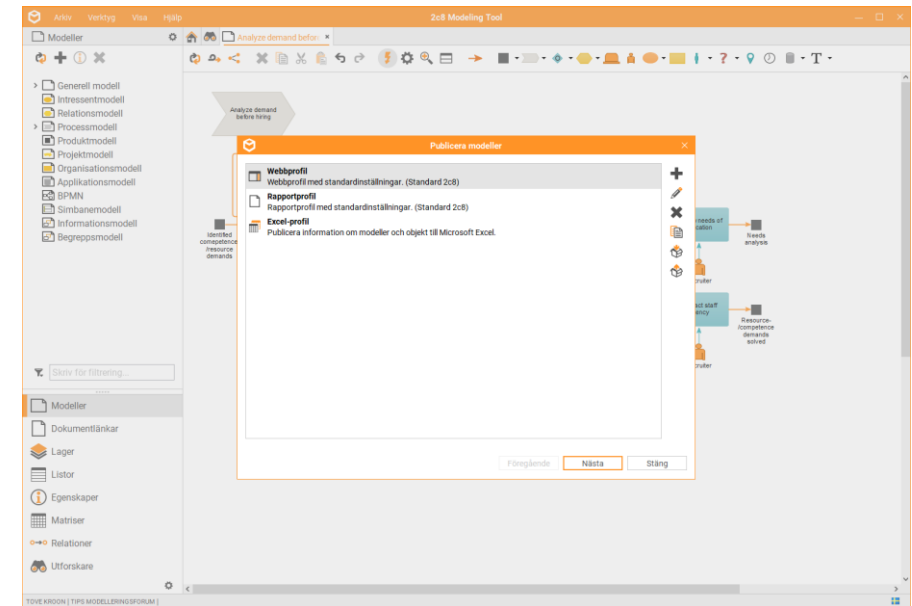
Arkiv Verktyg Visa Hjälp

2c8 Modeling Tool

Modeller

Analyze demand before

Generell modell
Intressentmodell
Relationsmodell
Processmodell
Produktmodell
Projektmodell
Organisationsmodell
Applikationsmodell
BPMN
Simbanemodell
Informationsmodell
Begreppsmodell

Skriv för filtrering...

Modeller
Dokumentlänkar
Lager
Listor
Egenskaper
Matriser
Relationer
Utforskare

TOVE KROON | TIPS MODELLERINGSFORUM |

Analyze demand before hiring

Identified competence /resource demands

needs of ation

Needs analysis

cruiter

sit staff ency

Resource- /competence demands solved

cruiter

Publicera modeller

Webbprofil
Webbprofil med standardinställningar. (Standard 2c8)

Rapportprofil
Rapportprofil med standardinställningar. (Standard 2c8)

Excel-profil
Publicera information om modeller och objekt till Microsoft Excel.

Föregående
Nästa
Stäng